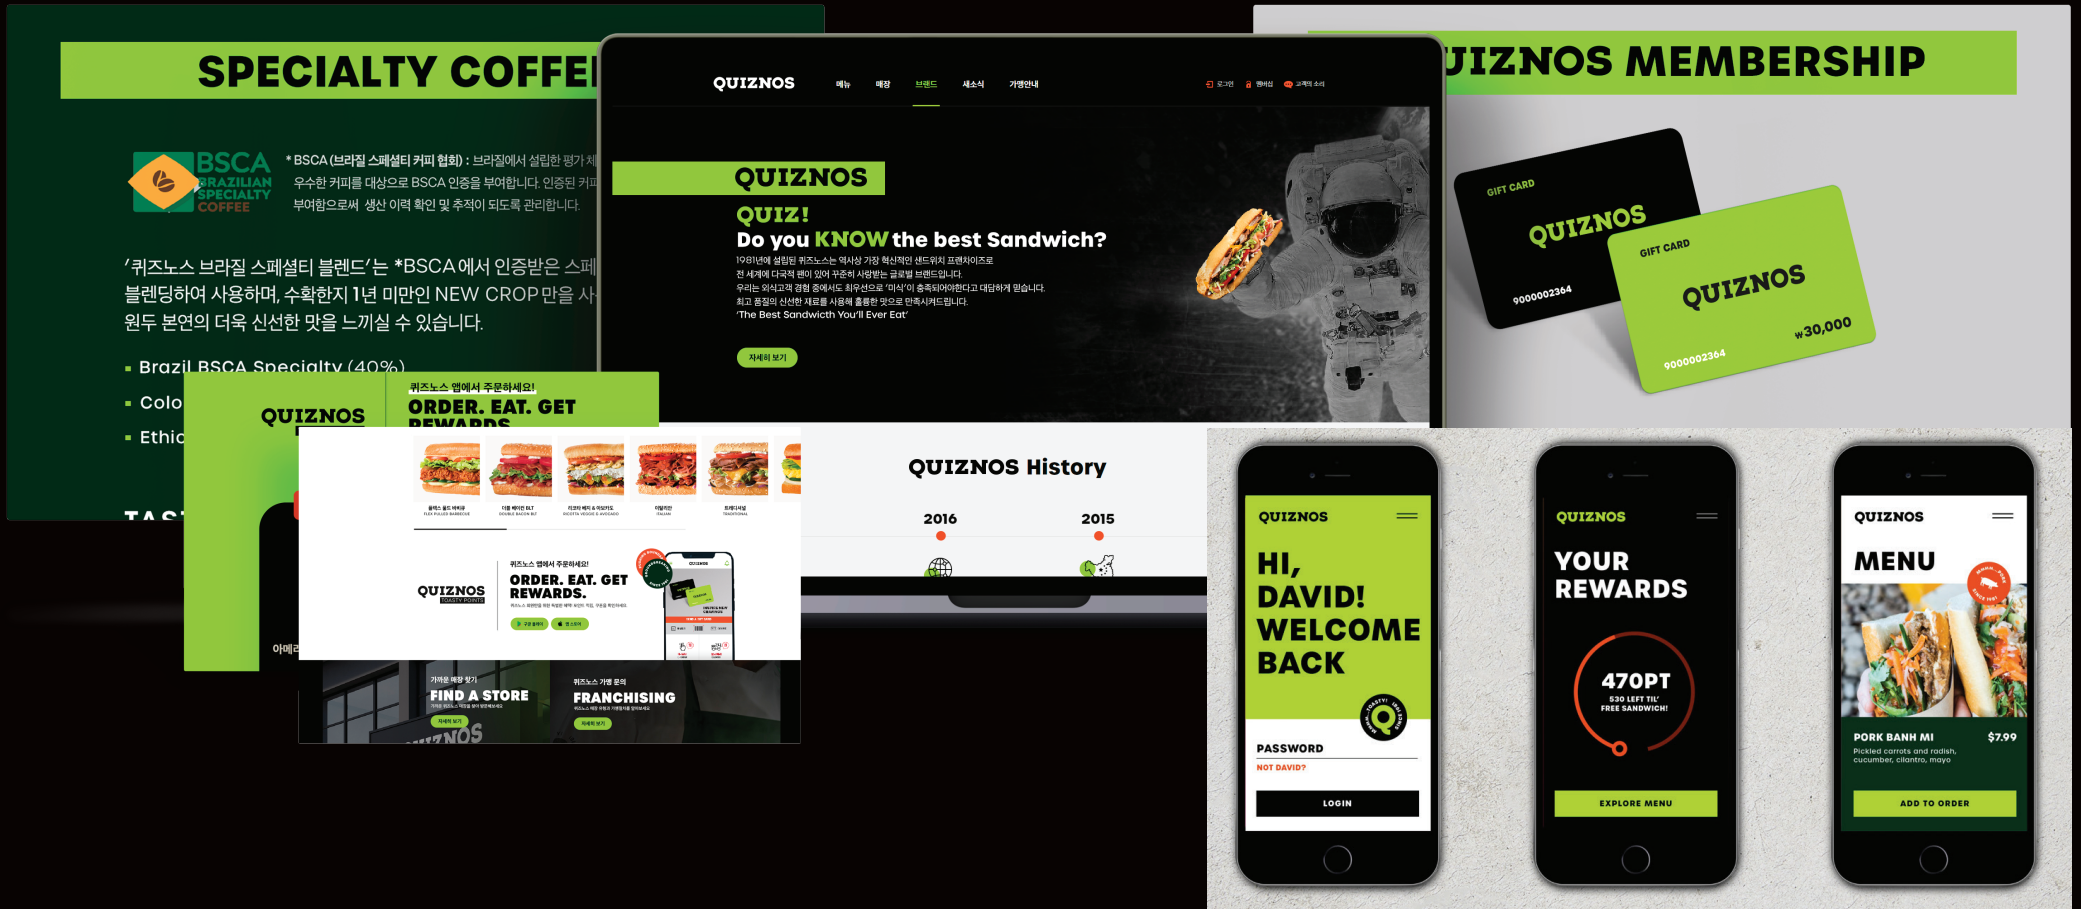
SPECIALTY COFFE

BSCA BRAZILIAN SPECIALTY COFFEE

* BSCA (브라질 스페셜티 커피 협회) : 브라질에서 설립한 평가 체 우수한 커피를 대상으로 BSCA 인증을 부여합니다. 인증된 커피 부여함으로써 생산 이력 확인 및 추적이 되도록 관리합니다.

'퀴즈노스 브라질 스페셜티 블렌드'는 *BSCA에서 인증받은 스페 블렌딩하여 사용하며, 수확한지 1년 미만인 NEW CROP만을 사 원두 본연의 더욱 신선한 맛을 느끼실 수 있습니다.

Brazil BSCA Specialty (40%)
Colo
Ethic

TAS

QUIZNOS 메뉴 매장 브랜드 새소식 가맹안내 로그인 멤버십 고객의 소리

QUIZNOS
QUIZ!
Do you KNOW the best Sandwich?
1981년에 설립된 퀴즈노스는 역사상 가장 혁신적인 샌드위치 프랜차이즈로
전 세계에 다국적 팬이 있어 꾸준히 사랑받는 글로벌 브랜드입니다.
우리는 외식고객 경험 중에서도 최우선으로 '미식'이 충족되어야한다고 대답하게 믿습니다.
최고 품질의 신선한 재료를 사용해 훌륭한 맛으로 만족시켜드립니다.
'The Best Sandwich You'll Ever Eat'
자세히 보기

QUIZNOS MEMBERSHIP
GIFT CARD
QUIZNOS
9000002364
GIFT CARD
QUIZNOS
₩30,000
9000002364

QUIZNOS
퀴즈노스 앱에서 주문하세요!
ORDER. EAT. GET REWARDS.

QUIZNOS
퀴즈노스 앱에서 주문하세요!
ORDER. EAT. GET REWARDS.

아메리

가까운 매장 찾기
FIND A STORE
자세히 보기
퀴즈노스 가맹 문의
FRANCHISING
자세히 보기

QUIZNOS History
2016
2015

QUIZNOS
HI, DAVID! WELCOME BACK
PASSWORD
NOT DAVID?
LOGIN

QUIZNOS
YOUR REWARDS
470PT
530 LEFT TIL' FREE SANDWICH!
EXPLORE MENU

QUIZNOS
MENU
PORK BANH MI $7.99
Pickled carrots and radish, cucumber, cilantro, mayo
ADD TO ORDER